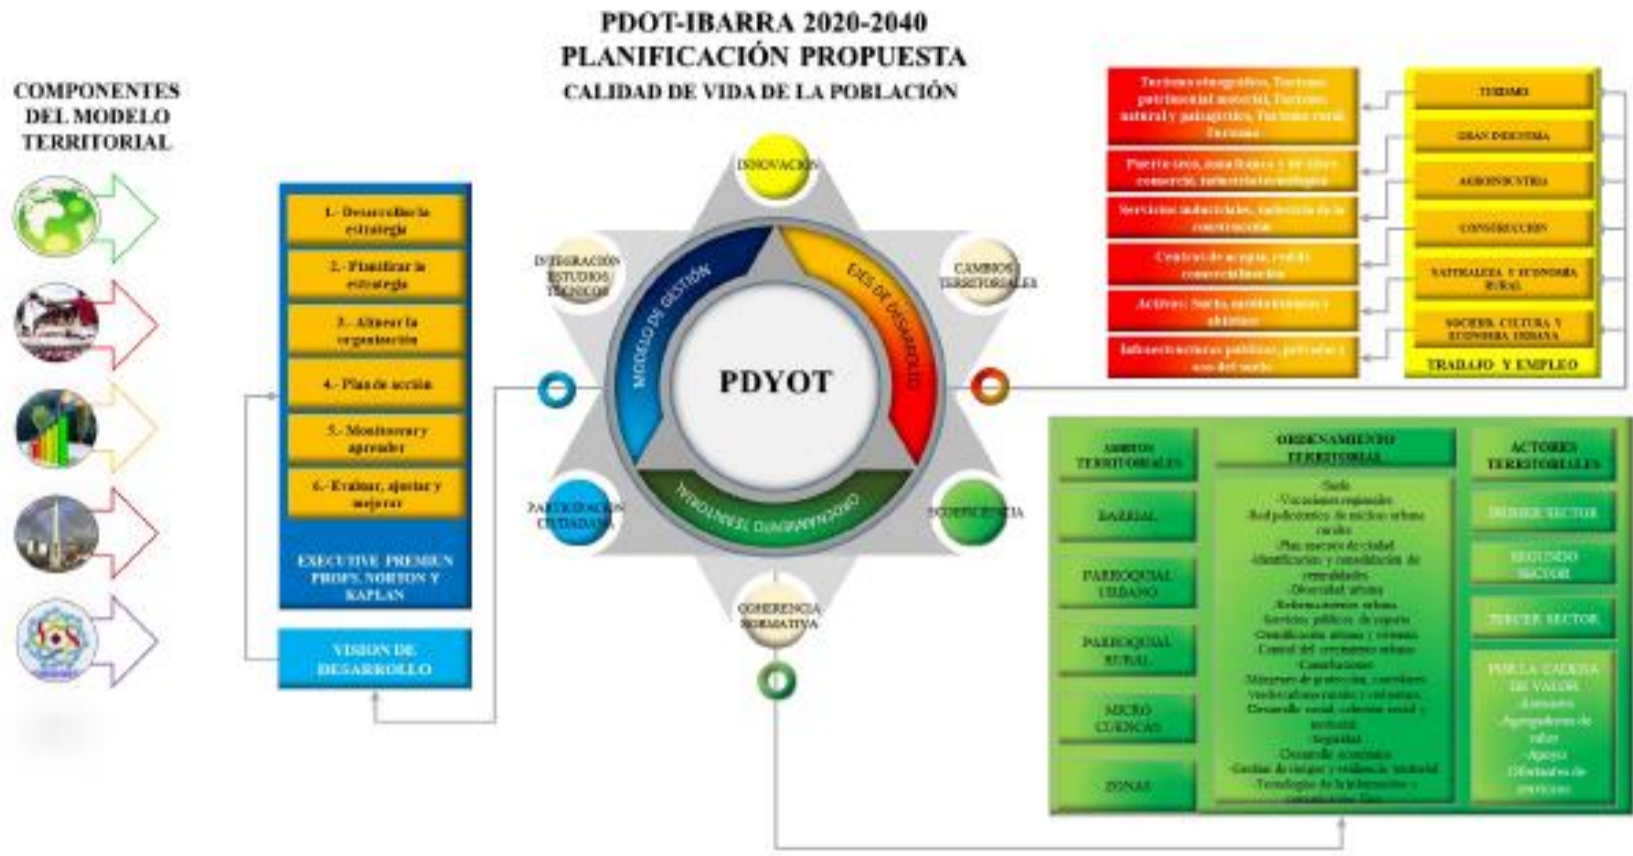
PDOT-IBARRA 2020-2040
PLANIFICACIÓN PROPUESTA
CALIDAD DE VIDA DE LA POBLACIÓN

COMPONENTES DEL MODELO TERRITORIAL

1.- Desarrollar la estrategia
2.- Planificar la estrategia
3.- Alinear la organización
4.- Plan de acción
5.- Monitorear y aprender
6.- Evaluar, ajustar y mejorar
EXECUTIVE PREMIUN PROFS. NORTON Y KAPLAN

VISION DE DESARROLLO

INNOVACIÓN
INTEGRACIÓN ESTUDIOS TÉCNICOS
CAMBIOS TERRITORIALES
PARTICIPACIÓN CIUDADANA
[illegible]
COHERENCIA NORMATIVA
MODELO DE GESTIÓN
EJES DE DESARROLLO
ORDENAMIENTO TERRITORIAL
PDYOT

Turismo etnográfico, Turismo patrimonial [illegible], Turismo natural y paisajístico, Turismo rural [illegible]
Puerto seco, zona franca y de libre comercio, industria tecnológica
Servicios industriales, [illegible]
Centros de acopio, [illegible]
Activos: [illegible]
Infraestructuras públicas, privadas y uso del suelo

TURISMO
GRAN INDUSTRIA
AGROINDUSTRIA
CONSTRUCCIÓN
NATURALEZA Y ECONOMÍA RURAL
SOCIEDAD, CULTURA Y ECONOMÍA URBANA
TRABAJO Y EMPLEO

ÁMBITOS TERRITORIALES
BARRIAL
PARROQUIAL URBANO
PARROQUIAL RURAL
MICRO CUENCAS
ZONAS

ORDENAMIENTO TERRITORIAL
-Suelo
-Vocaciones regionales
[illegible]
-Plan maestro de ciudad
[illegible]
-Diversidad urbana
-Reforzamiento urbano
-Servicios públicos de soporte
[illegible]
-Control del crecimiento urbano
-Consolidación
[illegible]
-Desarrollo social, cohesión social y territorial
-Seguridad
-Desarrollo económico
-Gestión de riesgos y resiliencia territorial
-Tecnologías de la información y comunicación TICs

ACTORES TERRITORIALES
PRIMER SECTOR
SEGUNDO SECTOR
TERCER SECTOR
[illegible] CADENA DE VALOR
-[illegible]
-Agregadores de valor
-Apoyo
-Ofertantes de servicios